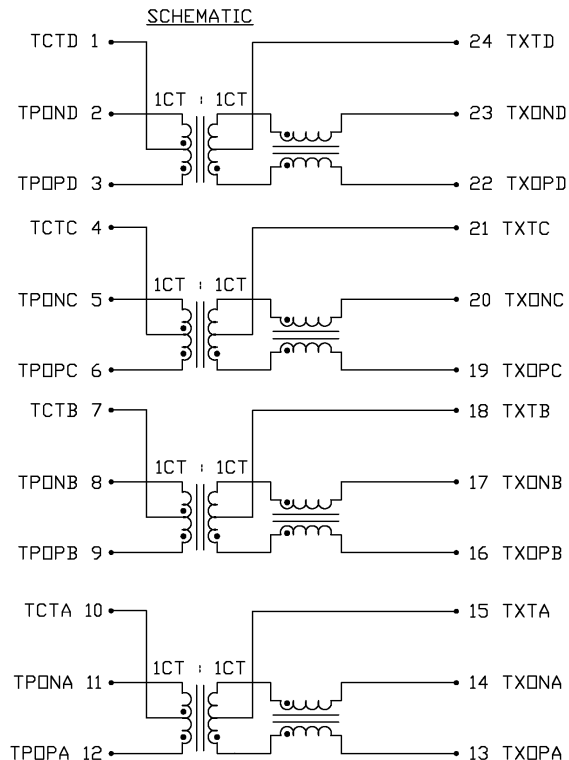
SCHEMATIC

TCTD 1
TPOND 2
TPOPD 3
1CT : 1CT
24 TXTD
23 TXOND
22 TXOPD

TCTC 4
TPONC 5
TPOPC 6
1CT : 1CT
21 TXTC
20 TXONC
19 TXOPC

TCTB 7
TPONB 8
TPOPB 9
1CT : 1CT
18 TXTB
17 TXONB
16 TXOPB

TCTA 10
TPONA 11
TPOPA 12
1CT : 1CT
15 TXTA
14 TXONA
13 TXOPA